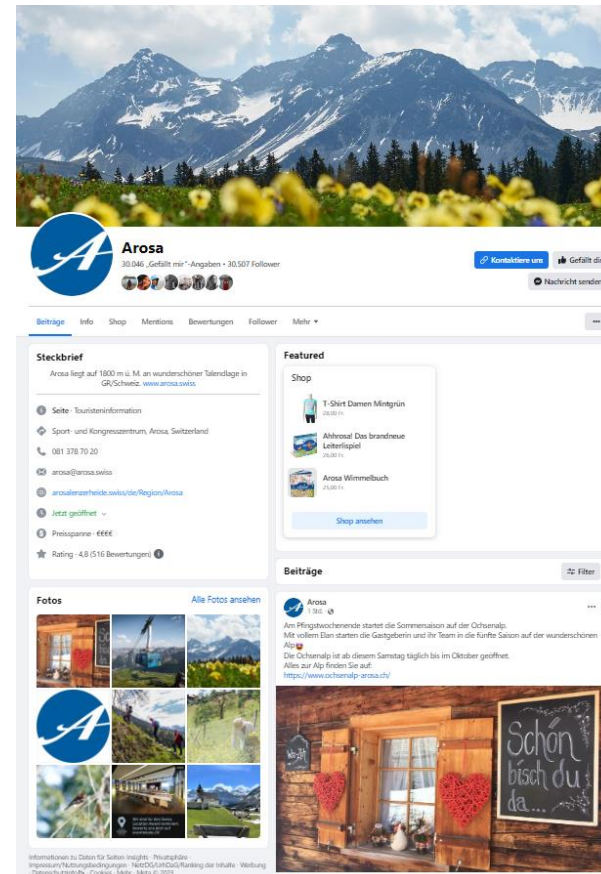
Arosa
30.046 „Gefällt mir"-Angaben • 30.507 Follower

Kontaktiere uns
Gefällt dir
Nachricht senden

Beiträge Info Shop Mentions Bewertungen Follower Mehr ▾

Steckbrief
Arosa liegt auf 1800 m ü. M. an wunderschöner Talendlage in GR/Schweiz. www.arosa.swiss

Seite · Touristeninformation
Sport- und Kongresszentrum, Arosa, Switzerland
081 378 70 20
arosa@arosa.swiss
arosalenzerheide.swiss/de/Region/Arosa
Jetzt geöffnet
Preisspanne · €€€€
Rating · 4,8 (516 Bewertungen)

Featured
Shop
T-Shirt Damen Mintgrün
28,00 Fr.
Ahhrosa! Das brandneue Leiterlispiel
26,00 Fr.
Arosa Wimmelbuch
25,00 Fr.
Shop ansehen

Beiträge
Filter

Arosa
1 Std.
Am Pfingstwochenende startet die Sommersaison auf der Ochsenalp.
Mit vollem Elan starten die Gastgeberin und ihr Team in die fünfte Saison auf der wunderschönen Alp
Die Ochsenalp ist ab diesem Samstag täglich bis im Oktober geöffnet.
Alles zur Alp finden Sie auf:
https://www.ochsenalp-arosa.ch/

Schön bisch du da...

Fotos
Alle Fotos ansehen

Informationen zu Daten für Seiten-Insights · Privatsphäre · Impressum/Nutzungsbedingungen · NetzDG/UrhDaG/Ranking der Inhalte · Werbung · Datenschutzinfo · Cookies · Mehr · Meta © 2023